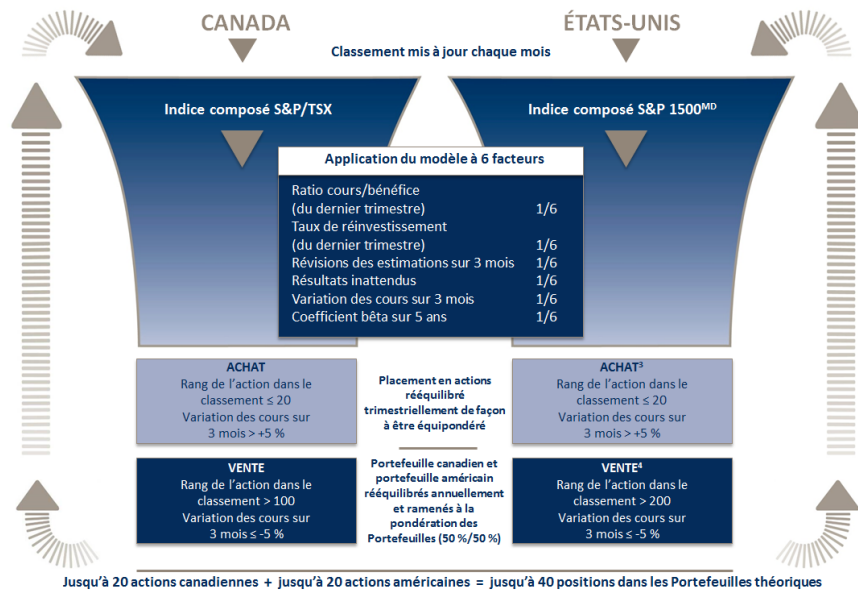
CANADA

ÉTATS-UNIS

Classement mis à jour chaque mois

Indice composé S&P/TSX

Indice composé S&P 1500$^{MD}$

Application du modèle à 6 facteurs

| | |
|---|---|
| Ratio cours/bénéfice (du dernier trimestre) | 1/6 |
| Taux de réinvestissement (du dernier trimestre) | 1/6 |
| Révisions des estimations sur 3 mois | 1/6 |
| Résultats inattendus | 1/6 |
| Variation des cours sur 3 mois | 1/6 |
| Coefficient bêta sur 5 ans | 1/6 |

ACHAT
Rang de l'action dans le classement ≤ 20
Variation des cours sur 3 mois > +5 %

Placement en actions rééquilibré trimestriellement de façon à être équipondéré

ACHAT$^{3}$
Rang de l'action dans le classement ≤ 20
Variation des cours sur 3 mois > +5 %

VENTE
Rang de l'action dans le classement > 100
Variation des cours sur 3 mois ≤ -5 %

Portefeuille canadien et portefeuille américain rééquilibrés annuellement et ramenés à la pondération des Portefeuilles (50 %/50 %)

VENTE$^{4}$
Rang de l'action dans le classement > 200
Variation des cours sur 3 mois ≤ -5 %

Jusqu'à 20 actions canadiennes + jusqu'à 20 actions américaines = jusqu'à 40 positions dans les Portefeuilles théoriques